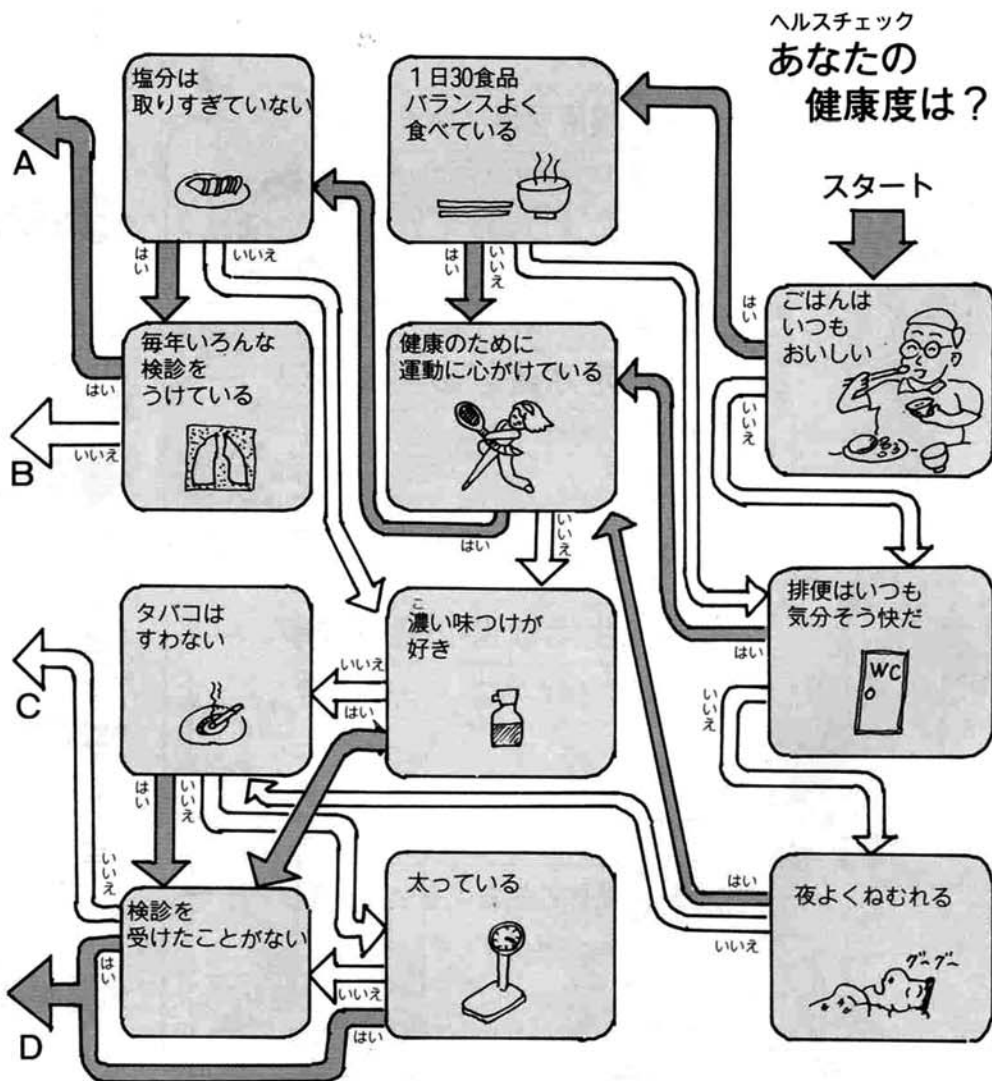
ヘルスチェック
あなたの
健康度は？

スタート

ごはんは
いつも
おいしい

はい
いいえ

1日30食品
バランスよく
食べている

はい
いいえ

塩分は
取りすぎていない

はい
いいえ

A

毎年いろんな
検診を
うけている

はい
いいえ

B

健康のために
運動に心がけている

はい
いいえ

排便はいつも
気分そう快だ

WC

はい
いいえ

こ
濃い味つけが
好き

いいえ
はい

タバコは
すわない

はい
いいえ

C

いいえ

検診を
受けたことがない

はい

D

太っている

いいえ
はい

夜よくねむれる

はい
いいえ

グーグー